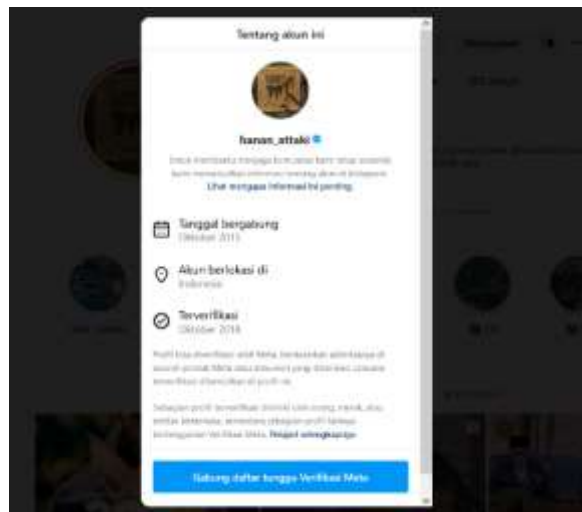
Tentang akun ini

hanan_attaki

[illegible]
Lihat mengapa informasi ini penting.

Tanggal bergabung
Oktober 2013

Akun berlokasi di
Indonesia

Terverifikasi
Oktober 2018

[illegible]

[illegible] Pelajari selengkapnya

Gabung daftar tunggu Verifikasi Meta